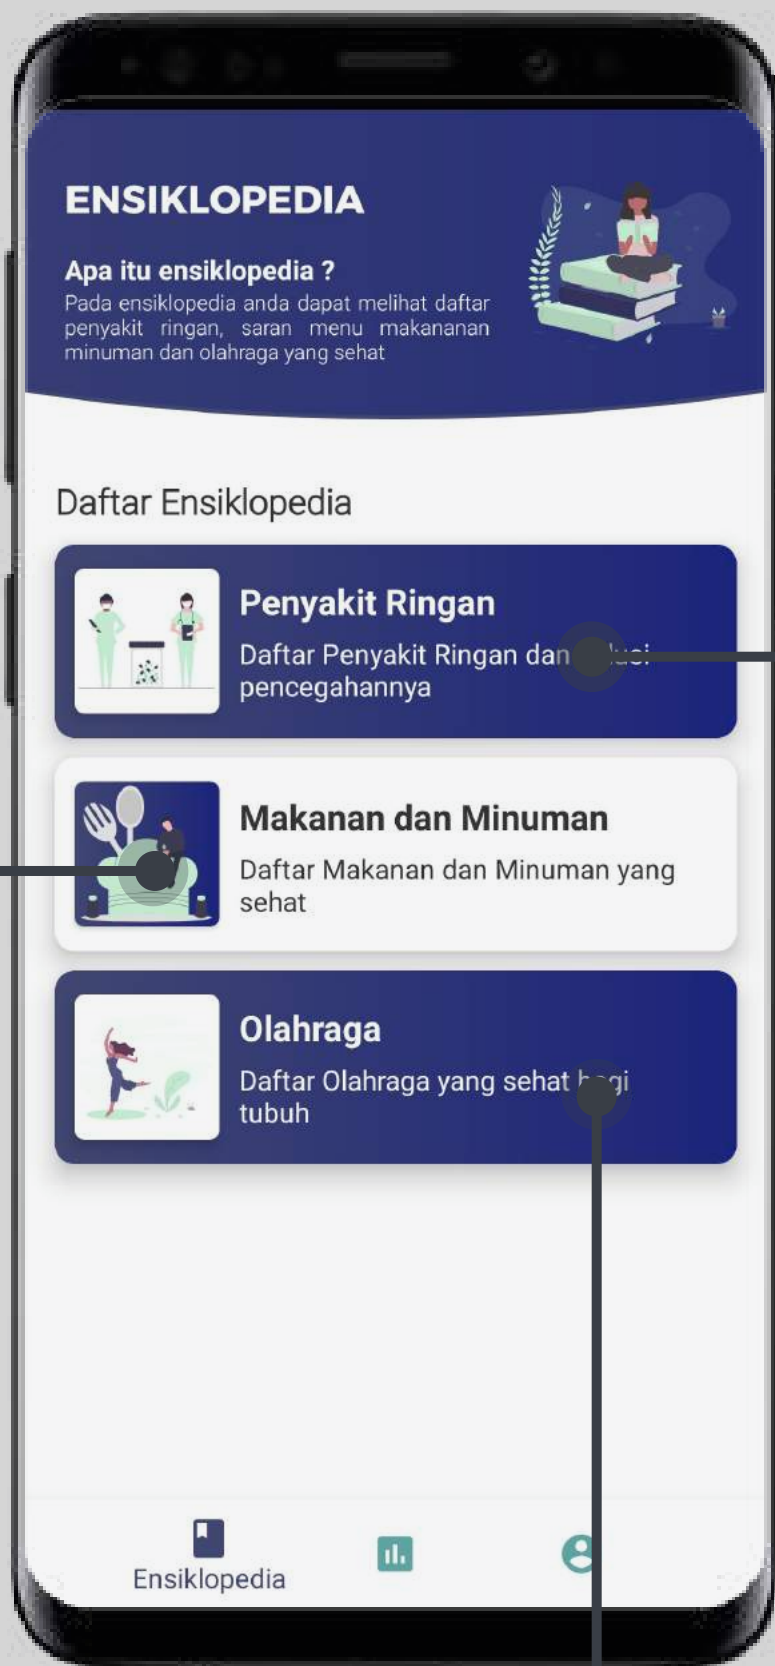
ENSIKLOPEDIA

Apa itu ensiklopedia ?
Pada ensiklopedia anda dapat melihat daftar penyakit ringan, saran menu makananan minuman dan olahraga yang sehat

Daftar Ensiklopedia

Penyakit Ringan
Daftar Penyakit Ringan dan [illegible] pencegahannya

Makanan dan Minuman
Daftar Makanan dan Minuman yang sehat

Olahraga
Daftar Olahraga yang sehat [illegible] tubuh

Ensiklopedia